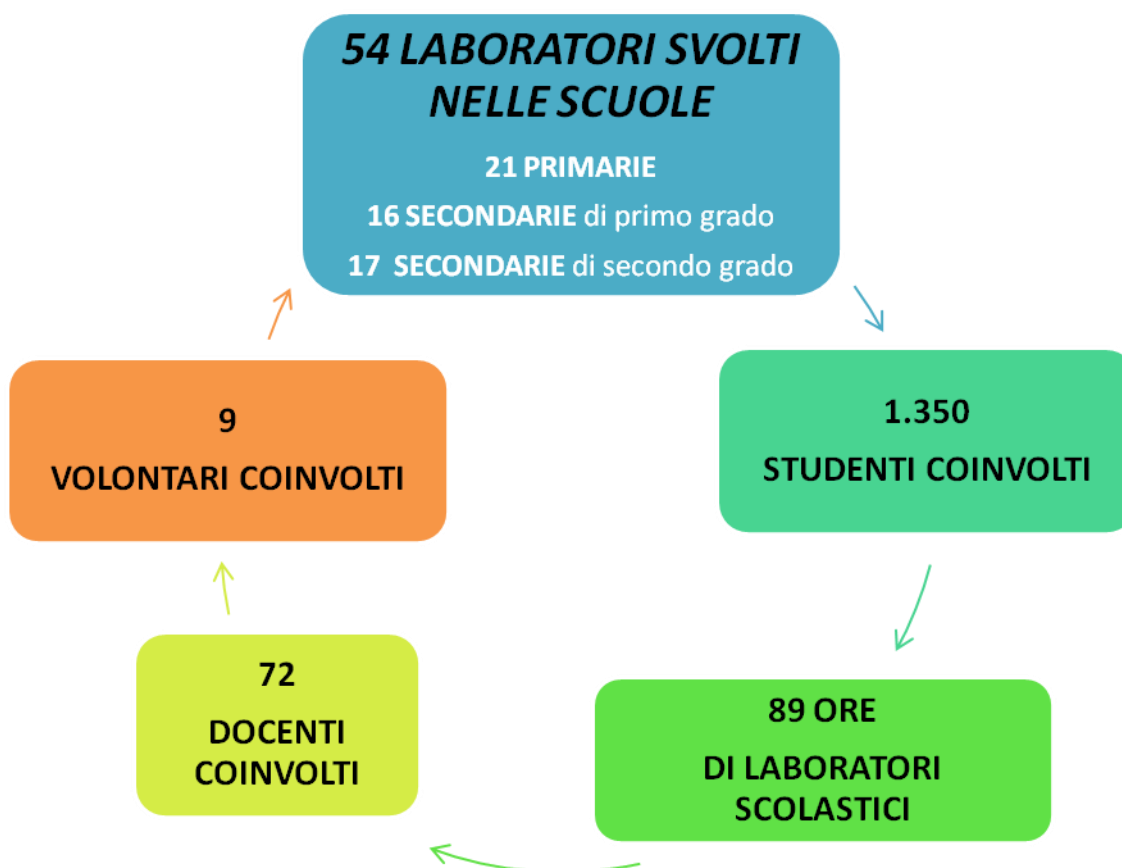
54 LABORATORI SVOLTI NELLE SCUOLE

21 PRIMARIE

16 SECONDARIE di primo grado

17 SECONDARIE di secondo grado

1.350

STUDENTI COINVOLTI

89 ORE

DI LABORATORI SCOLASTICI

72

DOCENTI COINVOLTI

9

VOLONTARI COINVOLTI